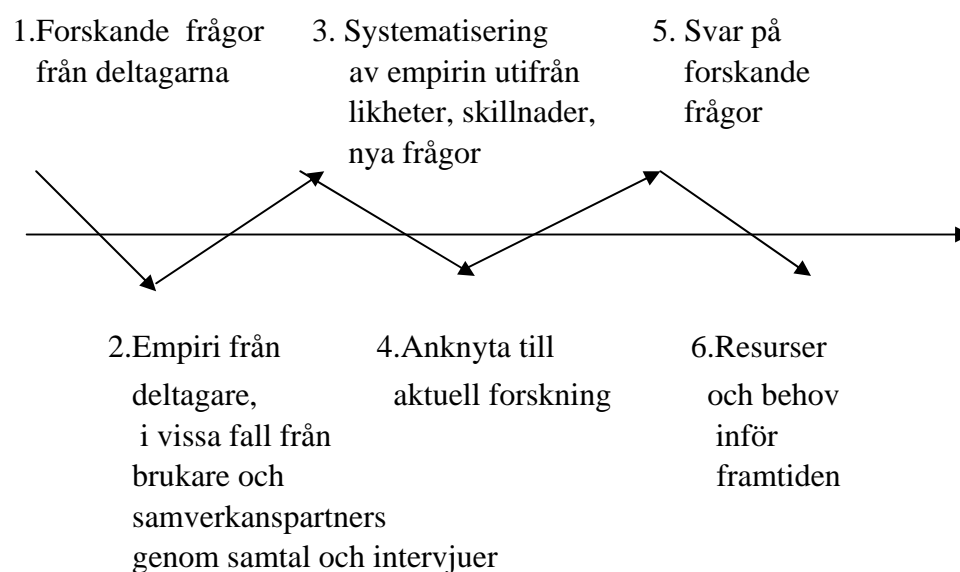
1.Forskande frågor från deltagarna

3. Systematisering av empirin utifrån likheter, skillnader, nya frågor

5. Svar på forskande frågor

2.Empiri från deltagare, i vissa fall från brukare och samverkanspartners genom samtal och intervjuer

4.Anknyta till aktuell forskning

6.Resurser och behov inför framtiden